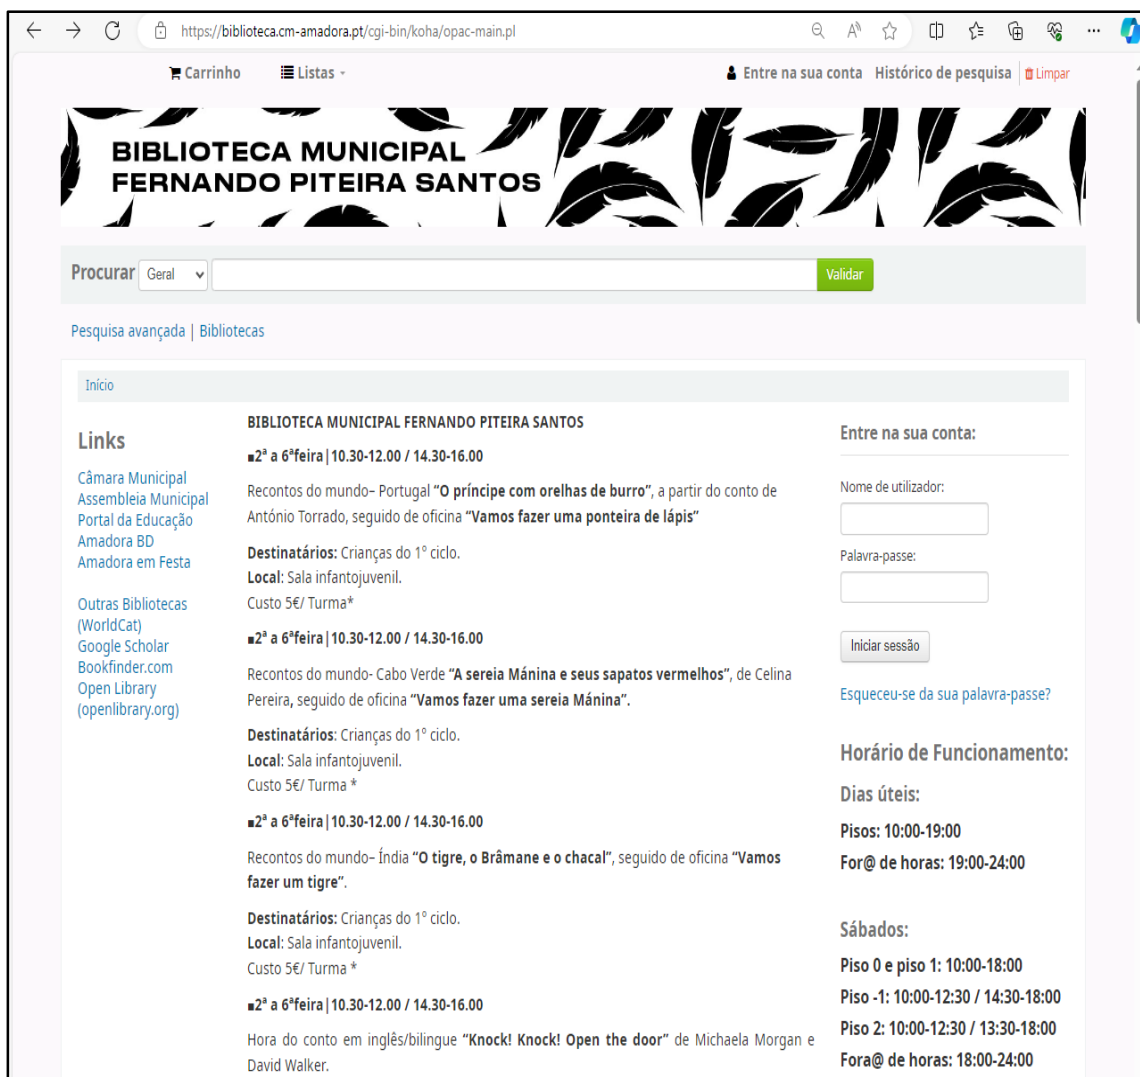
https://biblioteca.cm-amadora.pt/cgi-bin/koha/opac-main.pl

Carrinho Listas

Entre na sua conta Histórico de pesquisa Limpar

BIBLIOTECA MUNICIPAL
FERNANDO PITEIRA SANTOS

Procurar Geral Validar

Pesquisa avançada | Bibliotecas

Início

Links

Câmara Municipal
Assembleia Municipal
Portal da Educação
Amadora BD
Amadora em Festa

Outras Bibliotecas (WorldCat)
Google Scholar
Bookfinder.com
Open Library (openlibrary.org)

BIBLIOTECA MUNICIPAL FERNANDO PITEIRA SANTOS

■2ª a 6ªfeira | 10.30-12.00 / 14.30-16.00

Recontos do mundo– Portugal **"O príncipe com orelhas de burro"**, a partir do conto de António Torrado, seguido de oficina **"Vamos fazer uma ponteira de lápis"**

**Destinatários:** Crianças do 1º ciclo.
**Local**: Sala infantojuvenil.
Custo 5€/ Turma*

■2ª a 6ªfeira | 10.30-12.00 / 14.30-16.00

Recontos do mundo- Cabo Verde **"A sereia Mánina e seus sapatos vermelhos"**, de Celina Pereira, seguido de oficina **"Vamos fazer uma sereia Mánina"**.

**Destinatários**: Crianças do 1º ciclo.
**Local**: Sala infantojuvenil.
Custo 5€/ Turma *

■2ª a 6ªfeira | 10.30-12.00 / 14.30-16.00

Recontos do mundo– Índia **"O tigre, o Brâmane e o chacal"**, seguido de oficina **"Vamos fazer um tigre"**.

**Destinatários:** Crianças do 1º ciclo.
**Local**: Sala infantojuvenil.
Custo 5€/ Turma *

■2ª a 6ªfeira | 10.30-12.00 / 14.30-16.00

Hora do conto em inglês/bilingue **"Knock! Knock! Open the door"** de Michaela Morgan e David Walker.

Entre na sua conta:

Nome de utilizador:

Palavra-passe:

Iniciar sessão

Esqueceu-se da sua palavra-passe?

Horário de Funcionamento:

Dias úteis:

Pisos: 10:00-19:00
For@ de horas: 19:00-24:00

Sábados:

Piso 0 e piso 1: 10:00-18:00
Piso -1: 10:00-12:30 / 14:30-18:00
Piso 2: 10:00-12:30 / 13:30-18:00
Fora@ de horas: 18:00-24:00